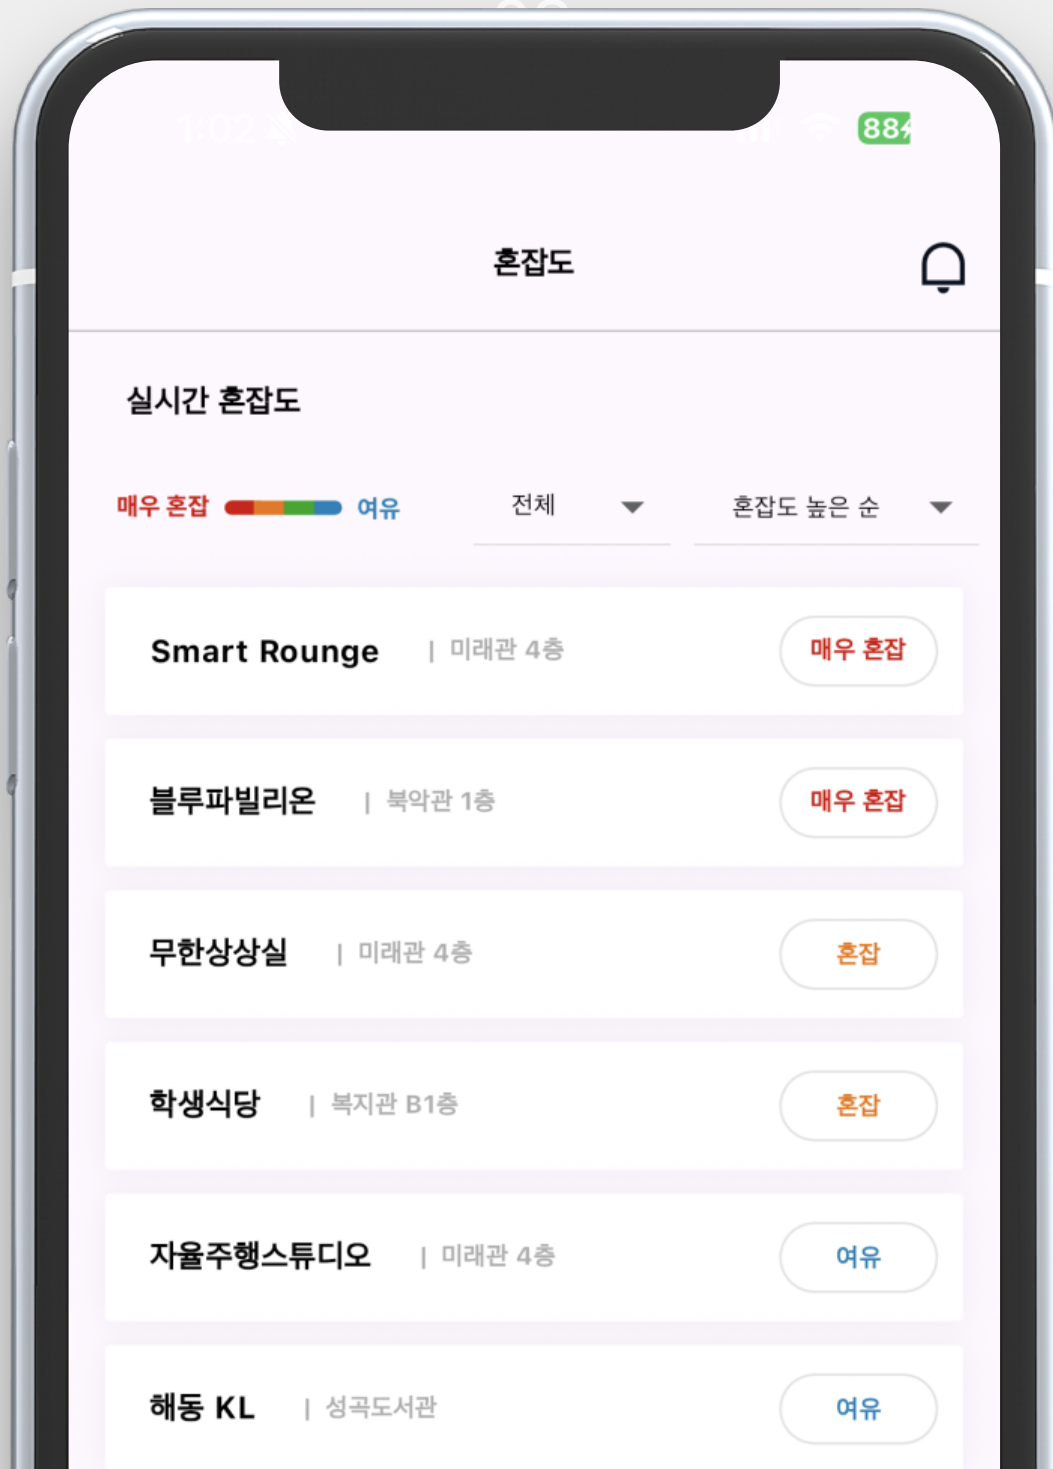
1:02

88

혼잡도

실시간 혼잡도

매우 혼잡 여유

전체

혼잡도 높은 순

Smart Rounge | 미래관 4층 매우 혼잡

블루파빌리온 | 북악관 1층 매우 혼잡

무한상상실 | 미래관 4층 혼잡

학생식당 | 복지관 B1층 혼잡

자율주행스튜디오 | 미래관 4층 여유

해동 KL | 성곡도서관 여유